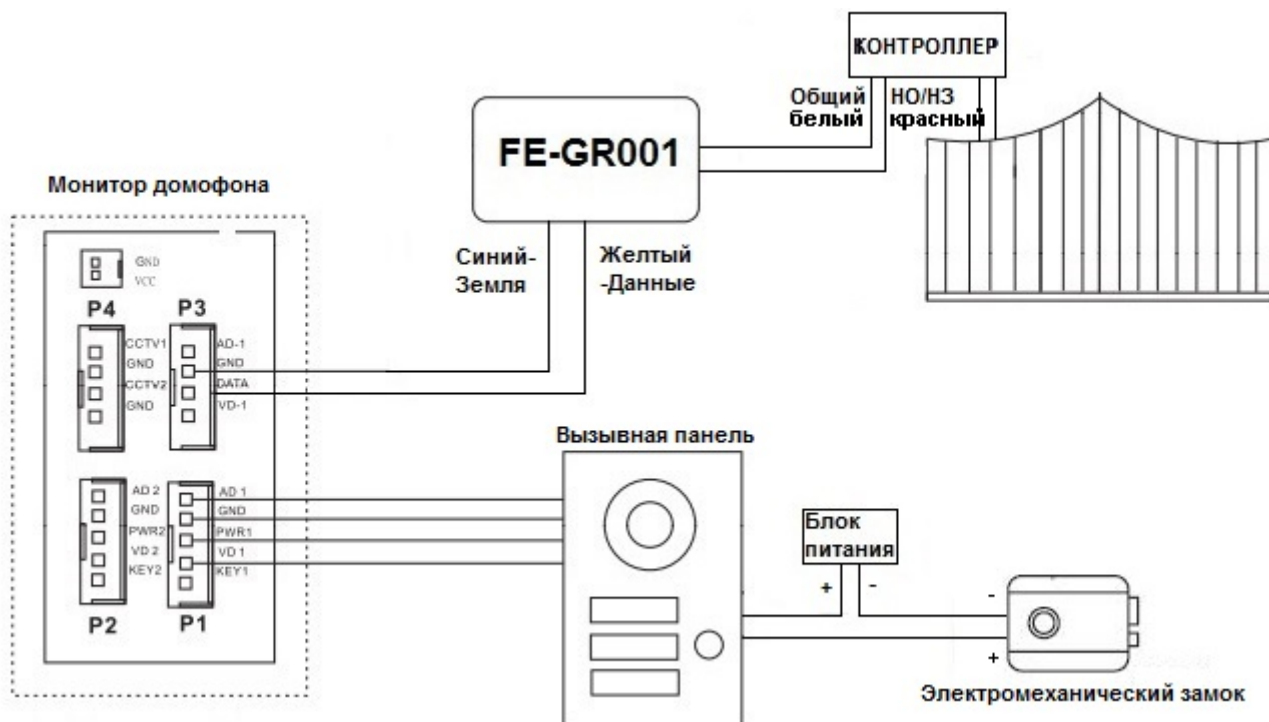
КОНТРОЛЛЕР

Общий белый

НО/НЗ красный

FE-GR001

Монитор домофона

Синий-Земля

Желтый -Данные

GND
VCC

P4

P3

CCTV1
GND
CCTV2
GND

AD-1
GND
DATA
VD-1

Вызывная панель

AD 2
GND
PWR2
VD 2
KEY2

AD 1
GND
PWR1
VD 1
KEY1

Блок питания

+
-

-
+

P2

P1

Электромеханический замок